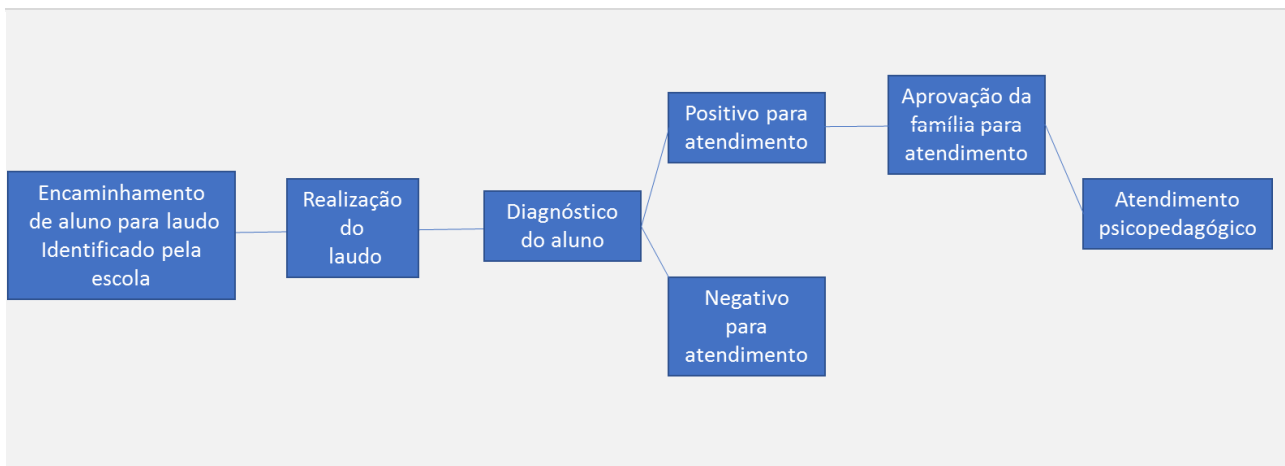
Encaminhamento de aluno para laudo Identificado pela escola

Realização do laudo

Diagnóstico do aluno

Positivo para atendimento

Negativo para atendimento

Aprovação da família para atendimento

Atendimento psicopedagógico